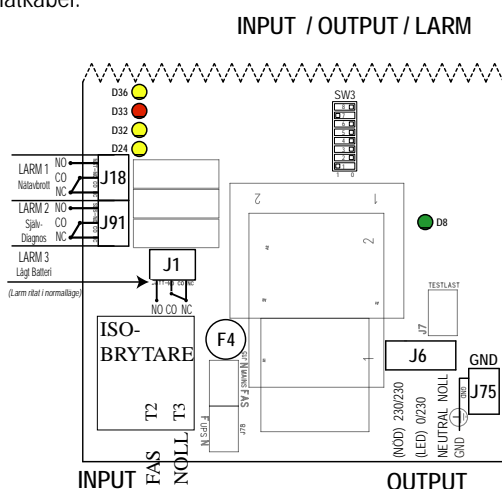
natkabel.

INPUT / OUTPUT / LARM

D36
D33
D32
D24

SW3

LARM 1 Nätavbrott
NO
CO
NC
J18

LARM 2 Själv-Diagnos
NO
CO
NC
J91

LARM 3 Lågt Batteri
J1
NO CO NC

(Larm ritat i normalläge)

D8

TESTLAST
J7

ISO-BRYTARE
T2
T3

F4

J6

GND
J75

(NOD) 230/230
(LED) 0/230
NEUTRAL NOLL
GND

INPUT FAS NOLL
OUTPUT